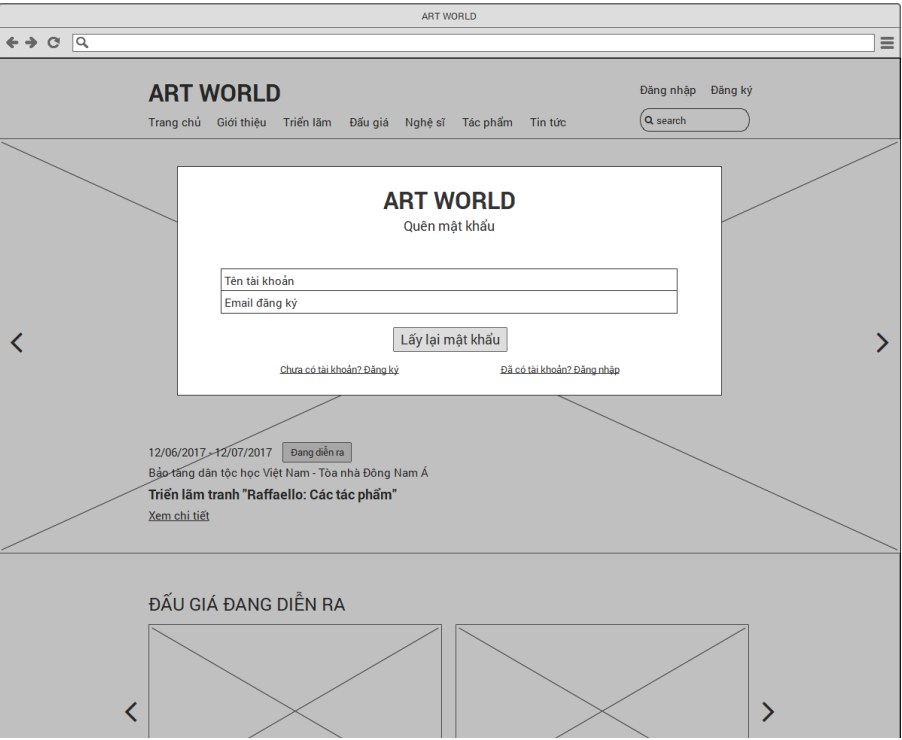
ART WORLD

ART WORLD

Trang chủ Giới thiệu Triển lãm Đấu giá Nghệ sĩ Tác phẩm Tin tức

Đăng nhập Đăng ký

search

ART WORLD
Quên mật khẩu

Tên tài khoản
Email đăng ký

Lấy lại mật khẩu

Chưa có tài khoản? Đăng ký Đã có tài khoản? Đăng nhập

12/06/2017 - 12/07/2017 Đang diễn ra
Bảo tàng dân tộc học Việt Nam - Tòa nhà Đông Nam Á
Triển lãm tranh "Raffaello: Các tác phẩm"
Xem chi tiết

ĐẤU GIÁ ĐANG DIỄN RA